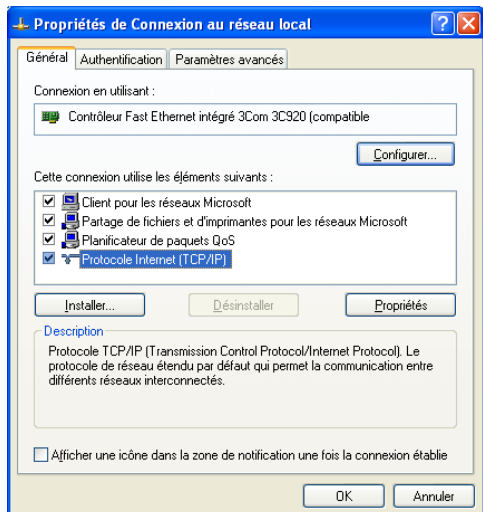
Propriétés de Connexion au réseau local

Général | Authentification | Paramètres avancés

Connexion en utilisant :

Contrôleur Fast Ethernet intégré 3Com 3C920 (compatible

Configurer...

Cette connexion utilise les éléments suivants :

Client pour les réseaux Microsoft
Partage de fichiers et d'imprimantes pour les réseaux Microsoft
Planificateur de paquets QoS
Protocole Internet (TCP/IP)

Installer... | Désinstaller | Propriétés

Description

Protocole TCP/IP (Transmission Control Protocol/Internet Protocol). Le protocole de réseau étendu par défaut qui permet la communication entre différents réseaux interconnectés.

Afficher une icône dans la zone de notification une fois la connexion établie

OK | Annuler